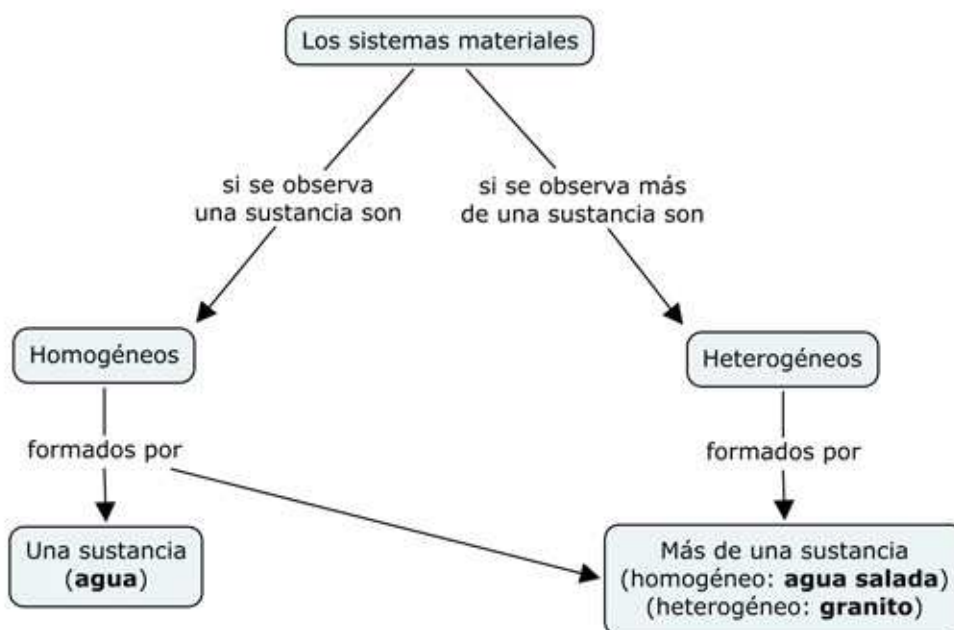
Los sistemas materiales

si se observa una sustancia son

si se observa más de una sustancia son

Homogéneos

Heterogéneos

formados por

formados por

Una sustancia (**agua**)

Más de una sustancia (homogéneo: **agua salada**) (heterogéneo: **granito**)